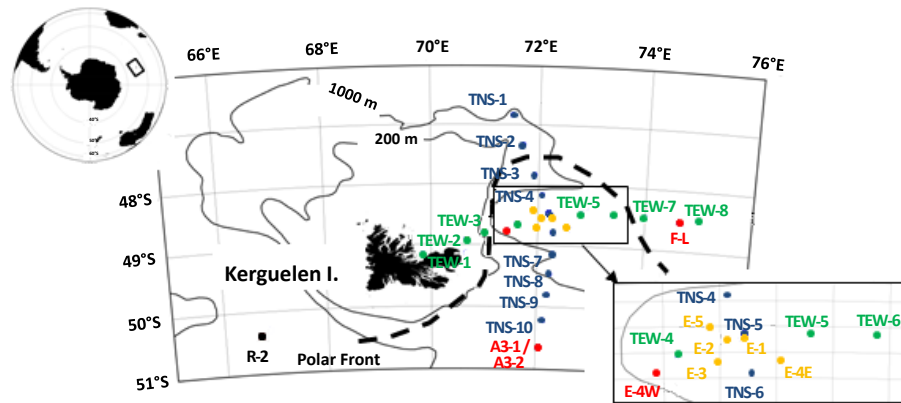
66°E
68°E
70°E
72°E
74°E
76°E
1000 m
200 m
TNS-1
TNS-2
TNS-3
TNS-4
TEW-5
TEW-7
TEW-8
48°S
TEW-3
TEW-2
TEW-1
F-L
49°S
Kerguelen I.
TNS-7
TNS-8
TNS-9
50°S
TNS-10
A3-1 /
A3-2
R-2
Polar Front
51°S
TNS-4
E-5
TNS-5
TEW-5
TEW-6
TEW-4
E-2
E-1
E-3
E-4E
E-4W
TNS-6